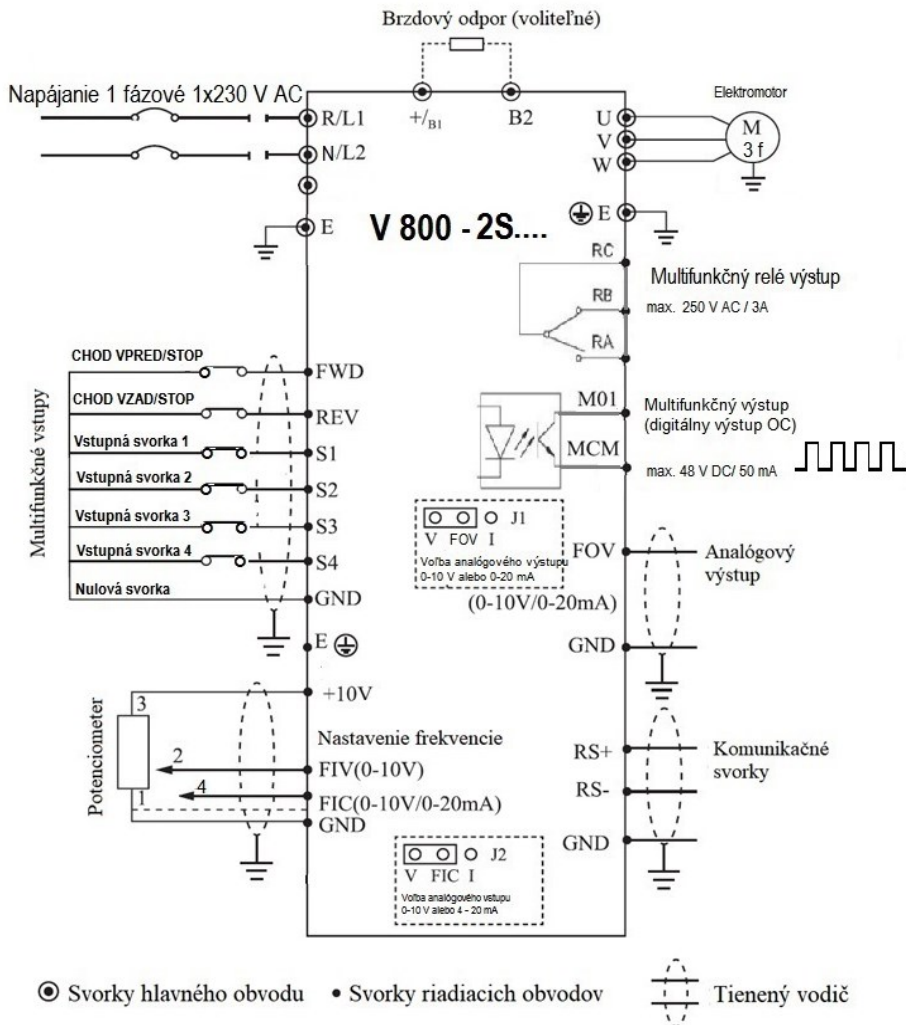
Brzdový odpor (voliteľné)

Napájanie 1 fázové 1x230 V AC

R/L1

N/L2

E

$+/_{B1}$

B2

V 800 - 2S....

Elektromotor

U

V

W

M
3 f

E

RC

Multifunkčný relé výstup

RB

max. 250 V AC / 3A

RA

Multifunkčné vstupy

CHOD VPRED/STOP

FWD

CHOD VZAD/STOP

REV

Vstupná svorka 1

S1

Vstupná svorka 2

S2

Vstupná svorka 3

S3

Vstupná svorka 4

S4

Nulová svorka

GND

E

M01

MCM

Multifunkčný výstup (digitálny výstup OC)

max. 48 V DC/ 50 mA

J1

V FOV I

Voľba analógového výstupu 0-10 V alebo 0-20 mA

FOV

(0-10V/0-20mA)

Analógový výstup

GND

Potenciometer

3

2

4

1

+10V

Nastavenie frekvencie

FIV(0-10V)

FIC(0-10V/0-20mA)

GND

RS+

RS-

Komunikačné svorky

GND

J2

V FIC I

Voľba analógového vstupu 0-10 V alebo 4 - 20 mA

Svorky hlavného obvodu • Svorky riadiacich obvodov

Tienený vodič